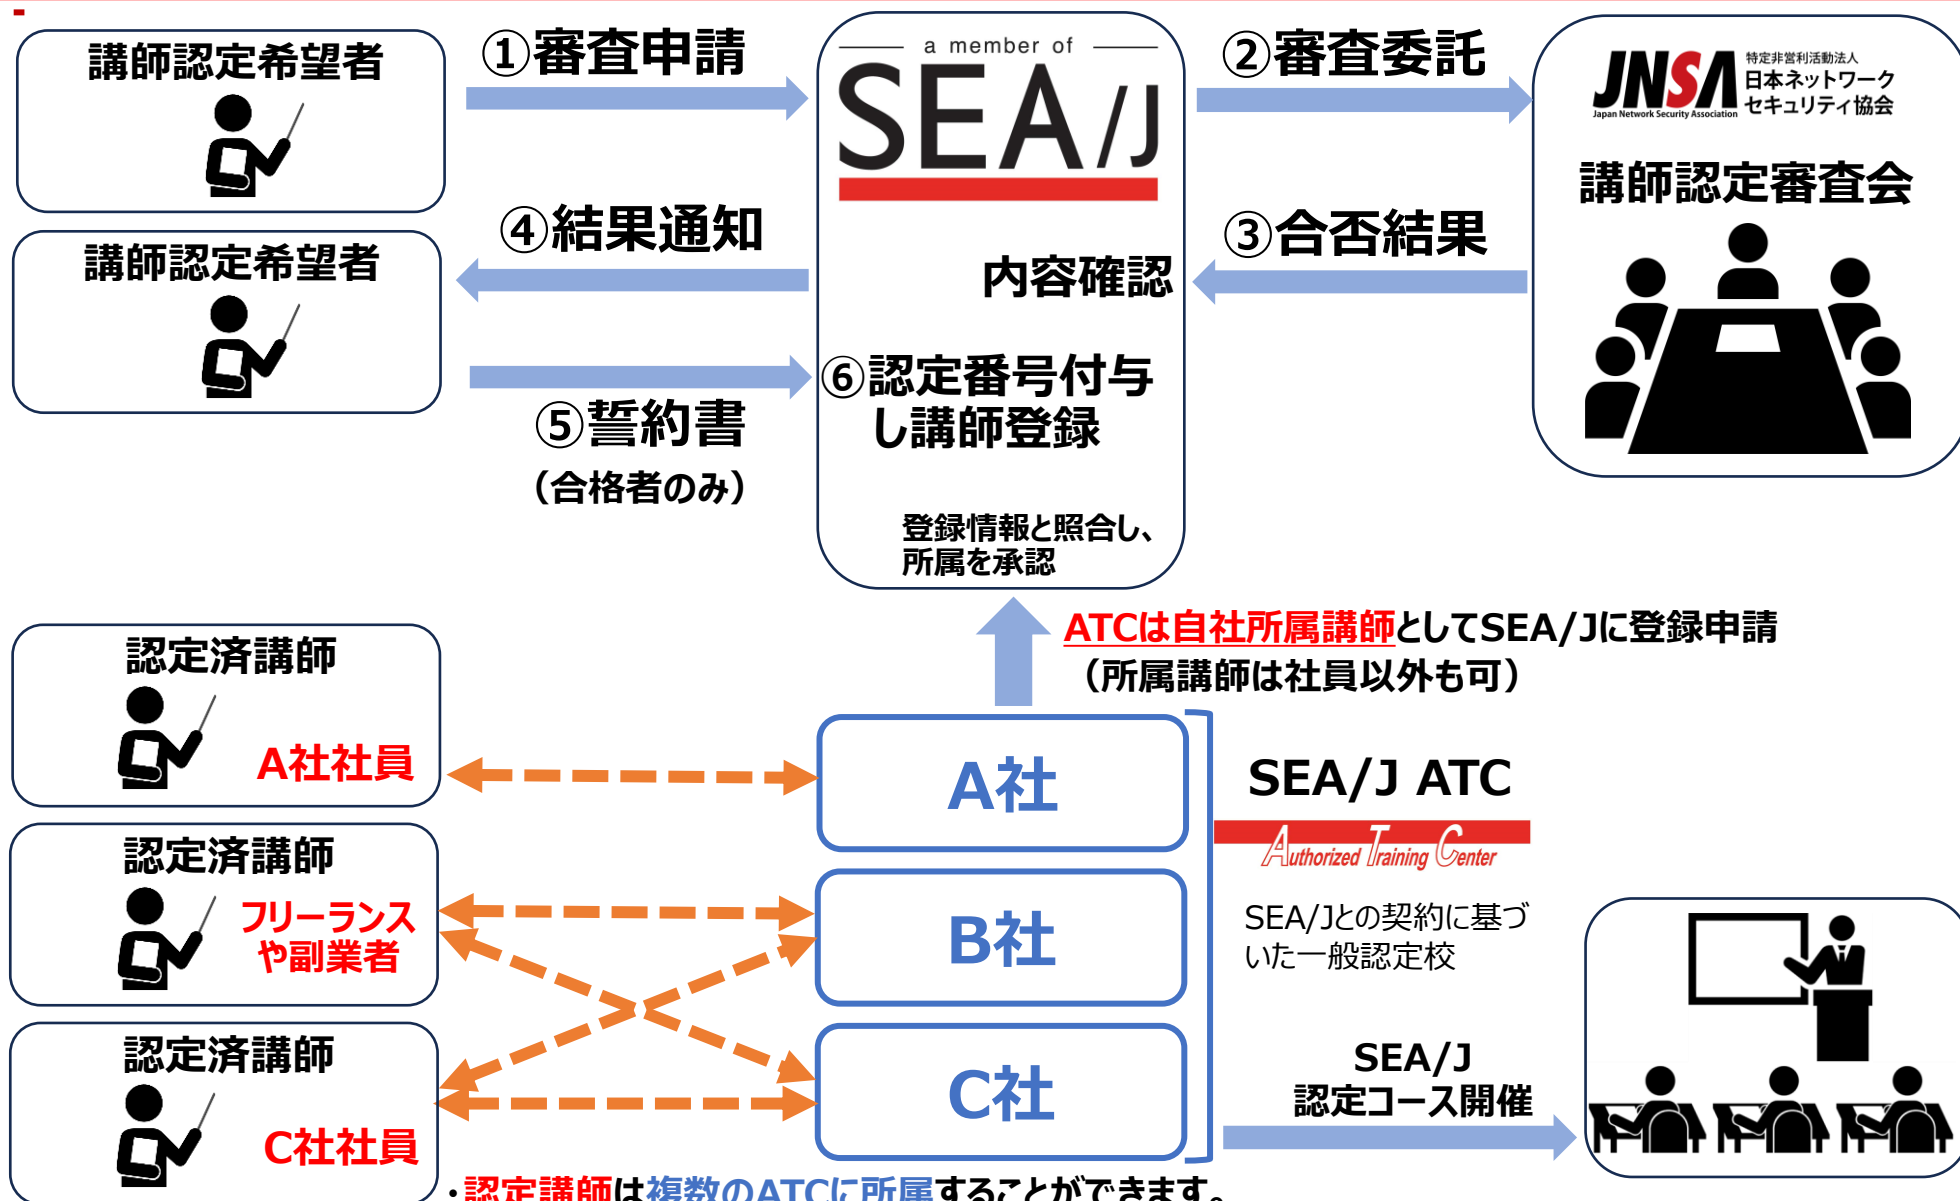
講師認定希望者

①審査申請

a member of
SEA/J

②審査委託

JNSA
特定非営利活動法人
日本ネットワーク
セキュリティ協会
Japan Network Security Association

講師認定審査会

④結果通知

③合否結果

講師認定希望者

内容確認

⑥認定番号付与し講師登録

⑤誓約書
（合格者のみ）

登録情報と照合し、所属を承認

ATCは自社所属講師としてSEA/Jに登録申請
（所属講師は社員以外も可）

認定済講師
A社社員

A社

SEA/J ATC
Authorized Training Center

認定済講師
フリーランスや副業者

B社

SEA/Jとの契約に基づいた一般認定校

認定済講師
C社社員

C社

SEA/J
認定コース開催

・認定講師は複数のATCに所属することができます。